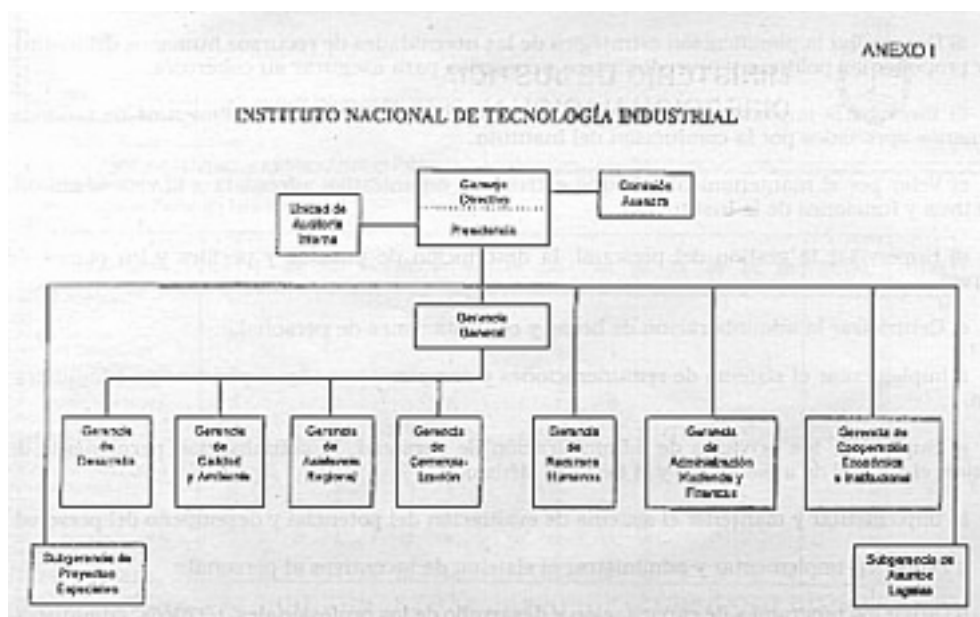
ANEXO I

INSTITUTO NACIONAL DE TECNOLOGÍA INDUSTRIAL

Consejo Directivo

Presidencia

Consejo Asesor

Unidad de Auditoría Interna

Gerencia General

Gerencia de Desarrollo

Gerencia de Calidad y Ambiente

Gerencia de Asistencia Regional

Gerencia de Comercialización

Gerencia de Recursos Humanos

Gerencia de Administración, Hacienda y Finanzas

Gerencia de Cooperación Económica e Institucional

Subgerencia de Proyectos Especiales

Subgerencia de Asuntos Legales